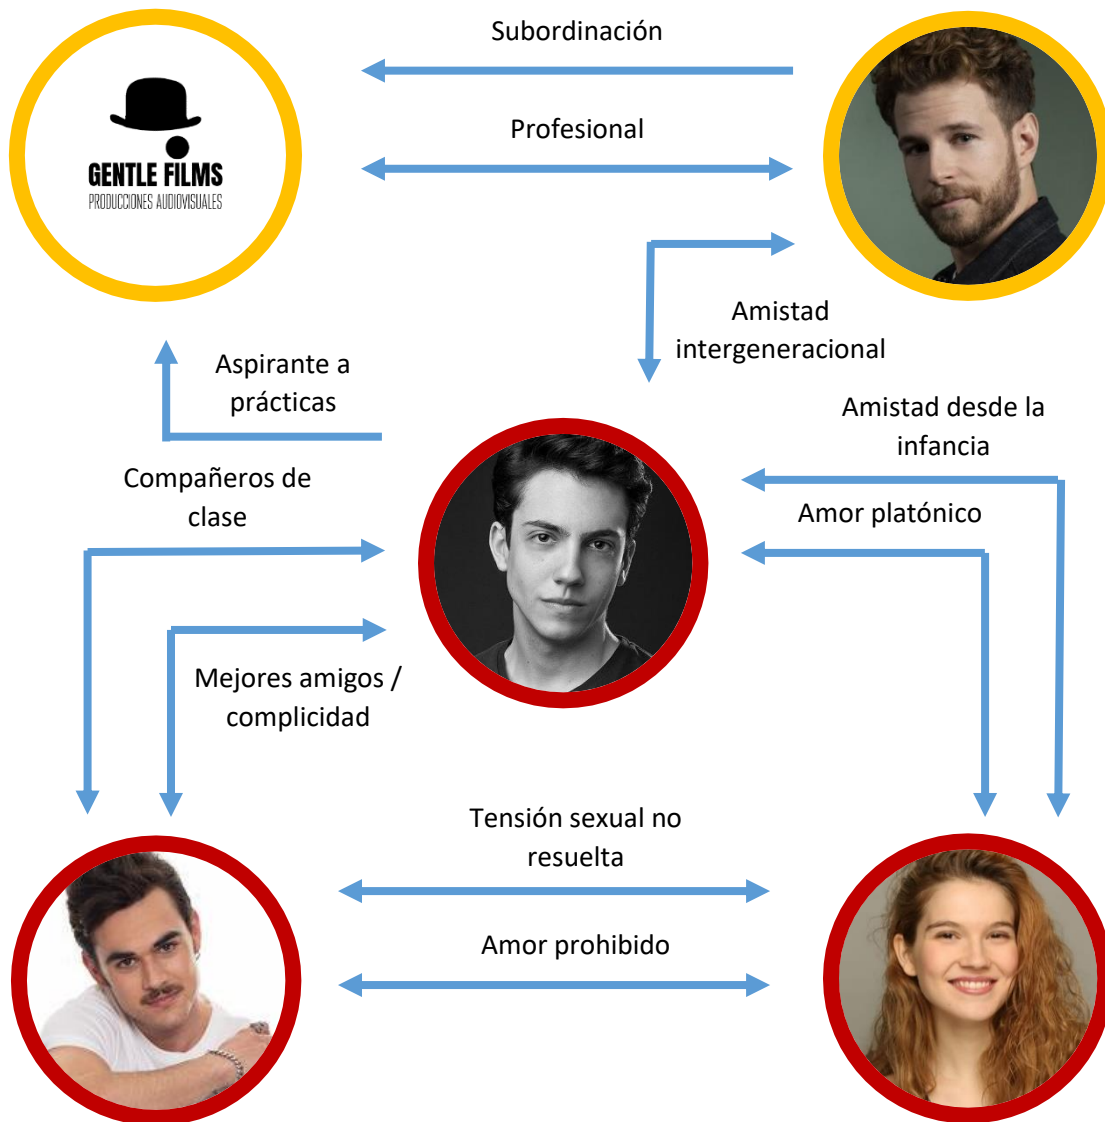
Subordinación

GENTLE FILMS
PRODUCCIONES AUDIOVISUALES

Profesional

Amistad intergeneracional

Aspirante a prácticas

Amistad desde la infancia

Compañeros de clase

Amor platónico

Mejores amigos / complicidad

Tensión sexual no resuelta

Amor prohibido